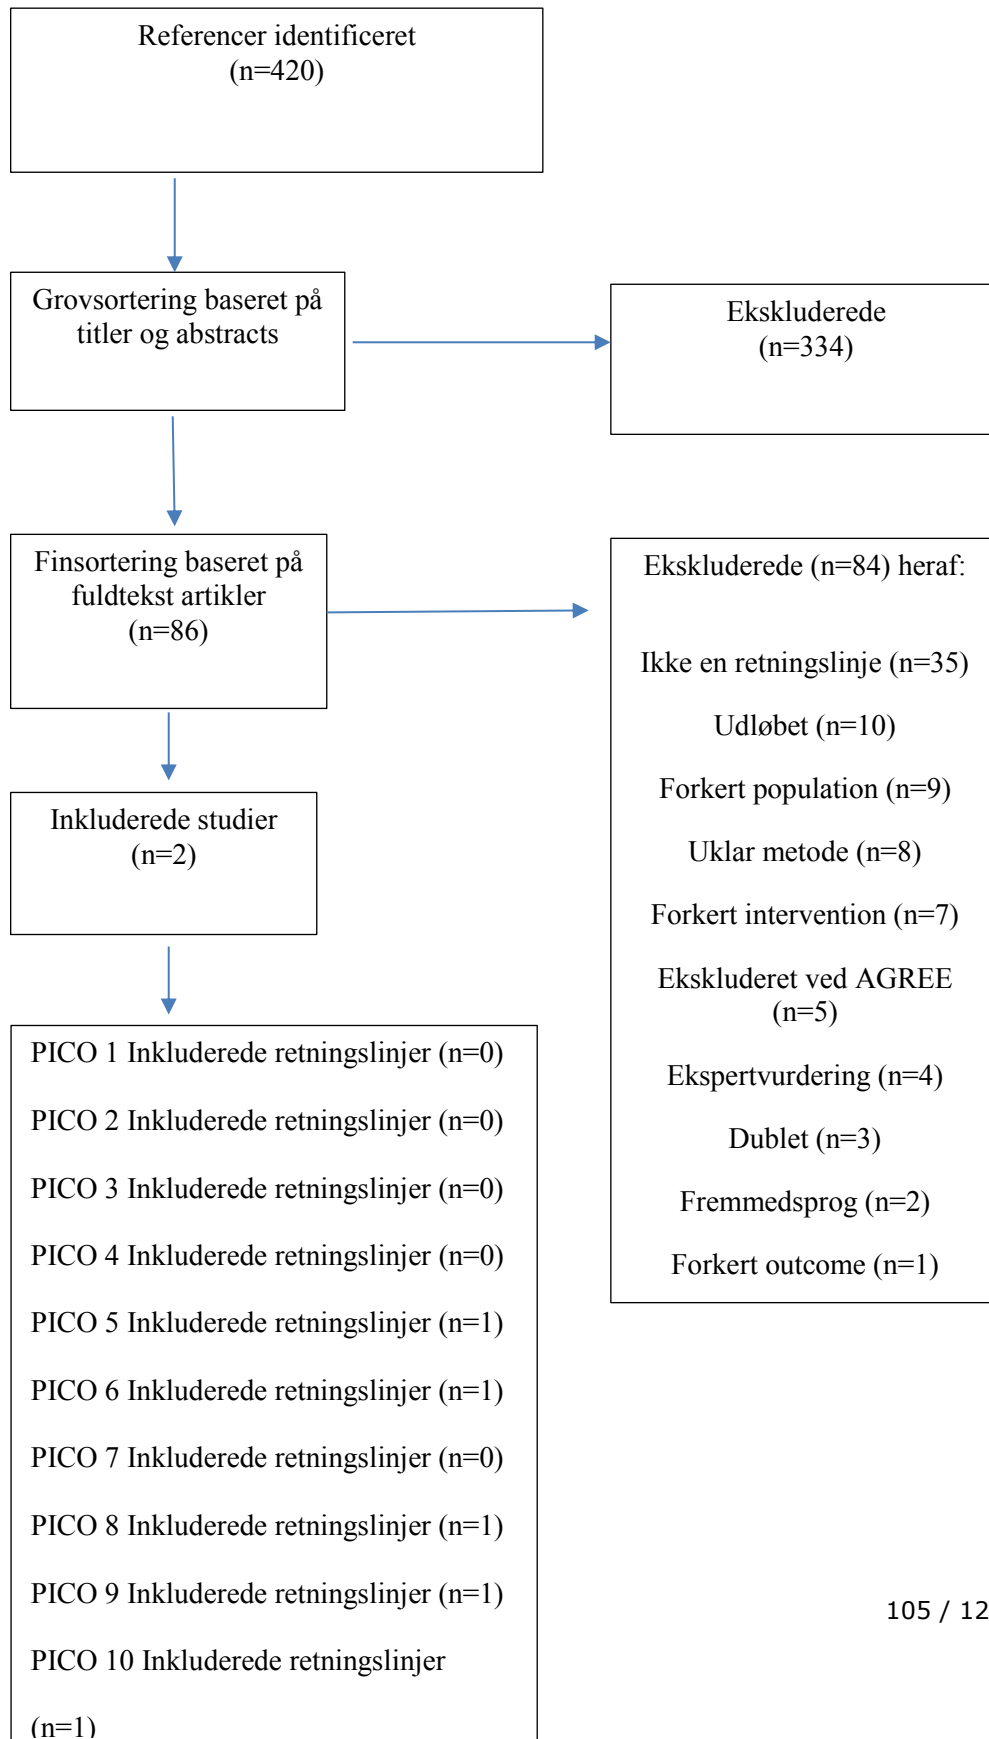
Referencer identificeret
(n=420)

Grovsortering baseret på titler og abstracts

Ekskluderede
(n=334)

Finsortering baseret på fuldtekst artikler
(n=86)

Ekskluderede (n=84) heraf:

Ikke en retningslinje (n=35)

Udløbet (n=10)

Forkert population (n=9)

Uklar metode (n=8)

Forkert intervention (n=7)

Ekskluderet ved AGREE
(n=5)

Ekspertvurdering (n=4)

Dublet (n=3)

Fremmedsprog (n=2)

Forkert outcome (n=1)

Inkluderede studier
(n=2)

PICO 1 Inkluderede retningslinjer (n=0)

PICO 2 Inkluderede retningslinjer (n=0)

PICO 3 Inkluderede retningslinjer (n=0)

PICO 4 Inkluderede retningslinjer (n=0)

PICO 5 Inkluderede retningslinjer (n=1)

PICO 6 Inkluderede retningslinjer (n=1)

PICO 7 Inkluderede retningslinjer (n=0)

PICO 8 Inkluderede retningslinjer (n=1)

PICO 9 Inkluderede retningslinjer (n=1)

PICO 10 Inkluderede retningslinjer

(n=1)

105 / 12